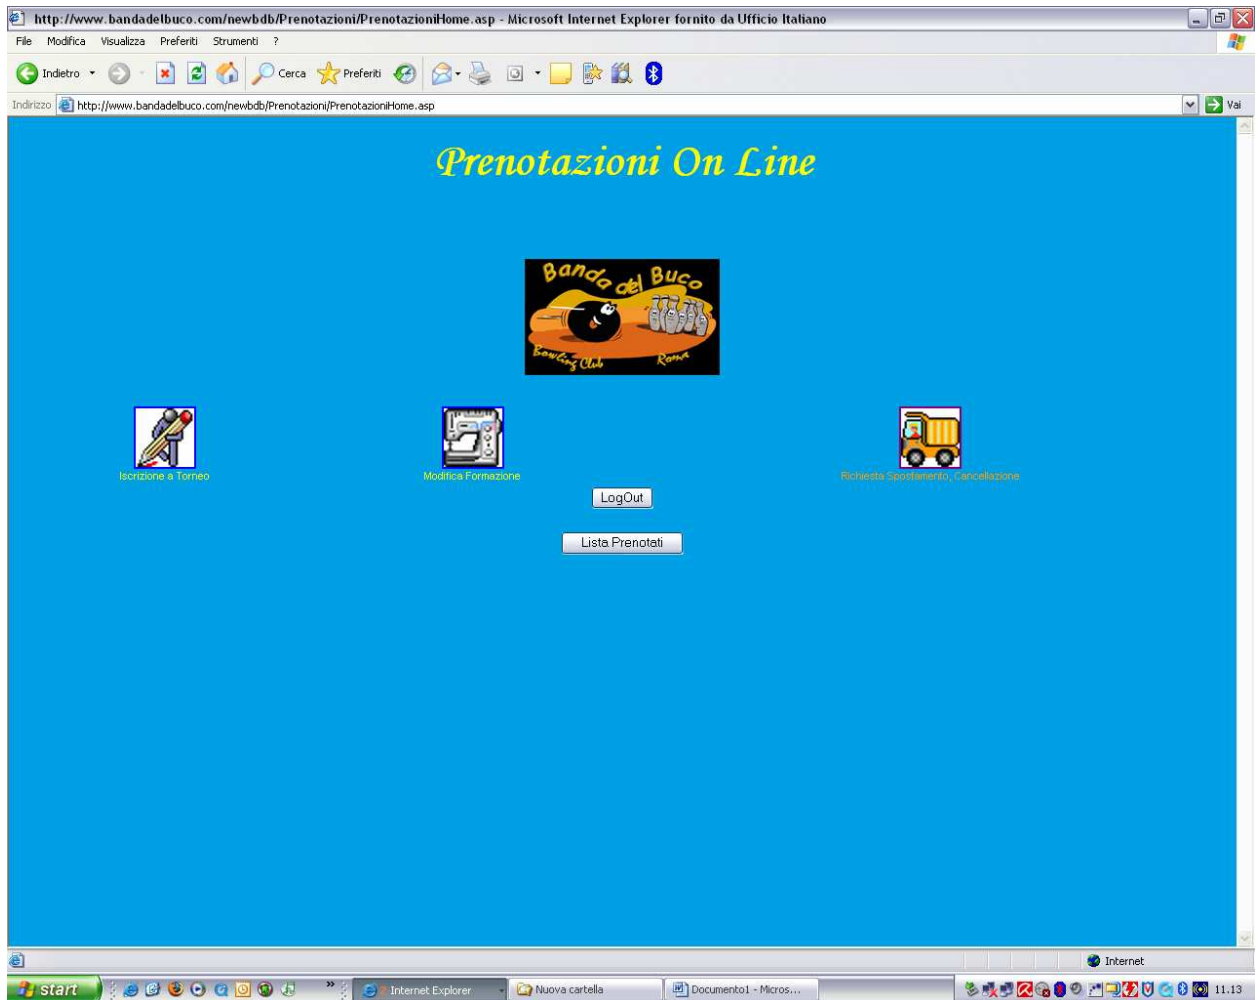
http://www.bandadelbuco.com/newbdb/Prenotazioni/PrenotazioniHome.asp - Microsoft Internet Explorer fornito da Ufficio Italiano

File Modifica Visualizza Preferiti Strumenti ?

Indietro Cerca Preferiti

Indirizzo http://www.bandadelbuco.com/newbdb/Prenotazioni/PrenotazioniHome.asp Vai

Prenotazioni On Line

Banda del Buco
Bowling Club Roma

Iscrizione a Torneo

Modifica Formazione

Richiesta Spostamento, Cancellazione

LogOut

Lista Prenotati

Internet

start Internet Explorer Nuova cartella Documento1 - Micros... 11.13